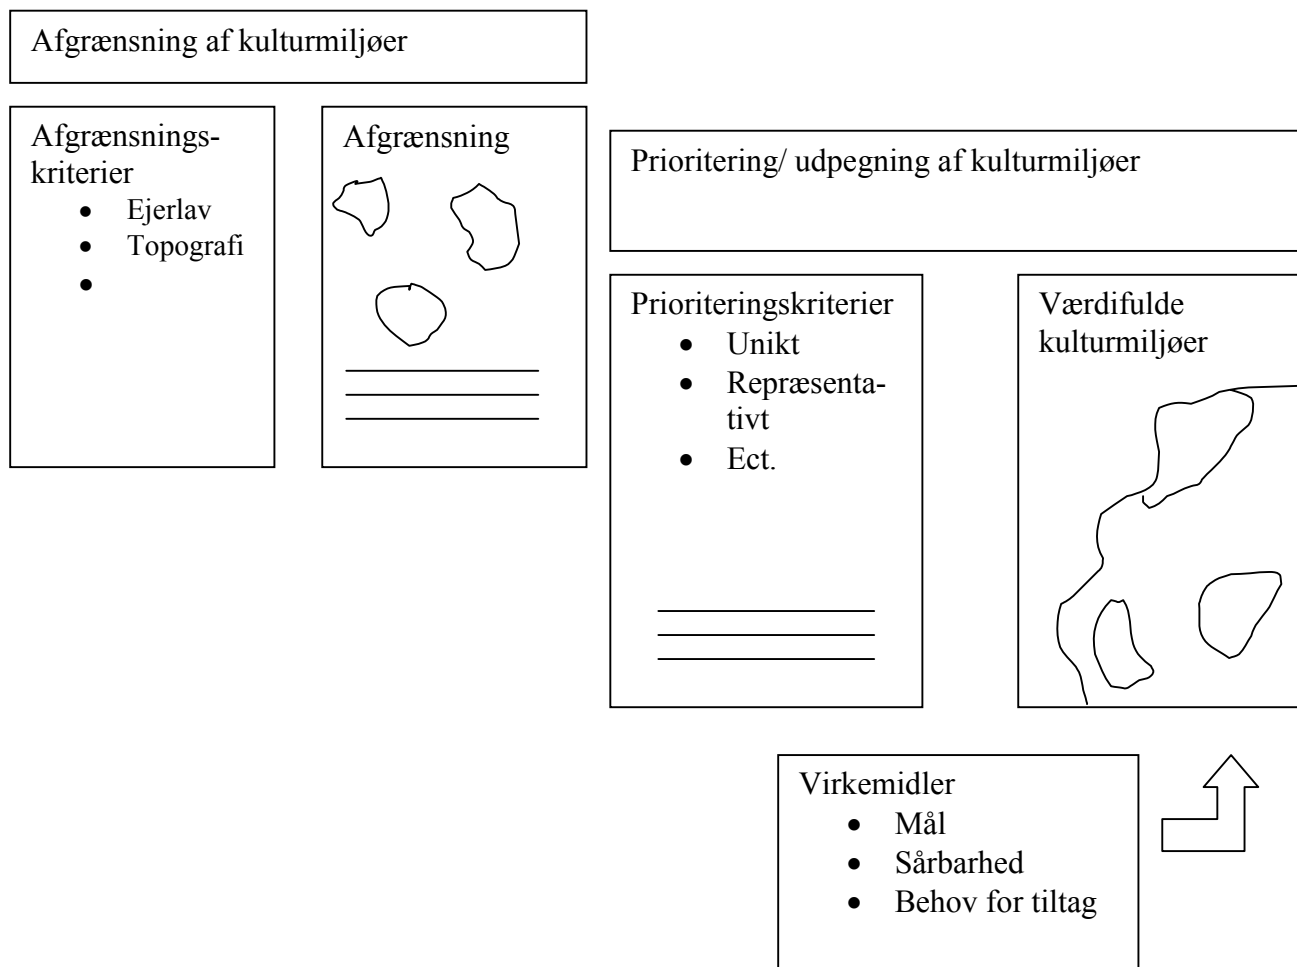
Afgrænsning af kulturmiljøer

Afgrænsningskriterier
- Ejerlav
- Topografi
-

Afgrænsning

Prioritering/ udpegning af kulturmiljøer

Prioriteringskriterier
- Unikt
- Repræsentativt
- Ect.

Værdifulde kulturmiljøer

Virkemidler
- Mål
- Sårbarhed
- Behov for tiltag